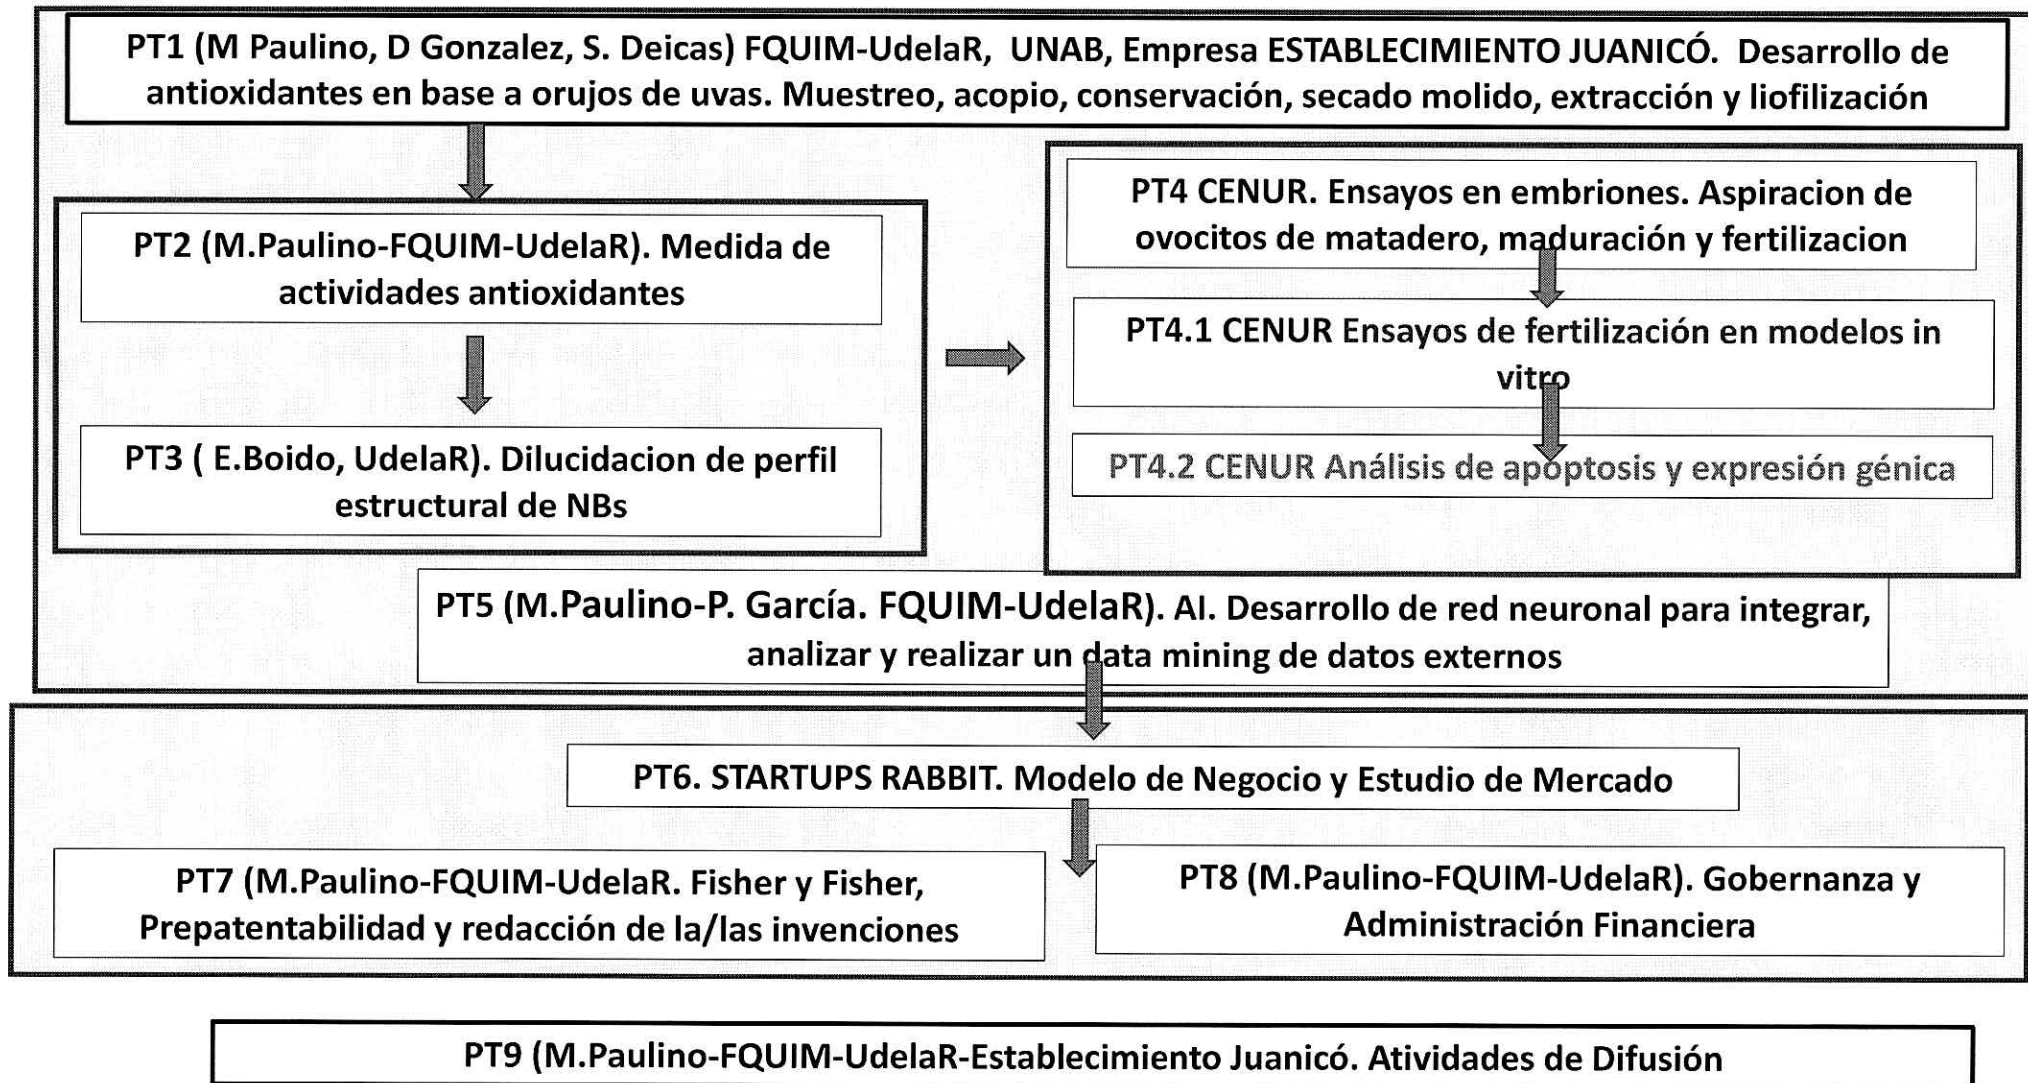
PT1 (M Paulino, D Gonzalez, S. Deicas) FQUIM-UdelaR, UNAB, Empresa ESTABLECIMIENTO JUANICÓ. Desarrollo de antioxidantes en base a orujos de uvas. Muestreo, acopio, conservación, secado molido, extracción y liofilización

PT2 (M.Paulino-FQUIM-UdelaR). Medida de actividades antioxidantes

PT3 ( E.Boido, UdelaR). Dilucidacion de perfil estructural de NBs

PT4 CENUR. Ensayos en embriones. Aspiracion de ovocitos de matadero, maduración y fertilizacion

PT4.1 CENUR Ensayos de fertilización en modelos in vitro

PT4.2 CENUR Análisis de apoptosis y expresión génica

PT5 (M.Paulino-P. García. FQUIM-UdelaR). AI. Desarrollo de red neuronal para integrar, analizar y realizar un data mining de datos externos

PT6. STARTUPS RABBIT. Modelo de Negocio y Estudio de Mercado

PT7 (M.Paulino-FQUIM-UdelaR. Fisher y Fisher, Prepatentabilidad y redacción de la/las invenciones

PT8 (M.Paulino-FQUIM-UdelaR). Gobernanza y Administración Financiera

PT9 (M.Paulino-FQUIM-UdelaR-Establecimiento Juanicó. Atividades de Difusión